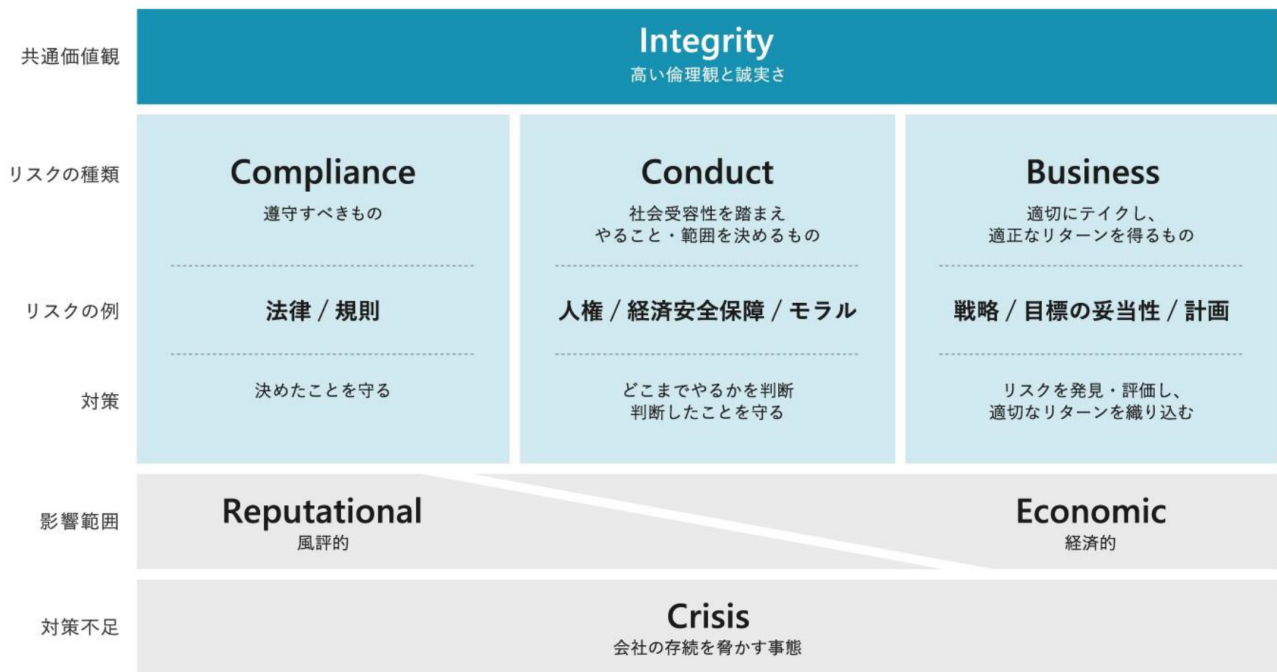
共通価値観

Integrity
高い倫理観と誠実さ

リスクの種類

Compliance
遵守すべきもの

Conduct
社会受容性を踏まえ やること・範囲を決めるもの

Business
適切にテイクし、 適正なリターンを得るもの

リスクの例

法律 / 規則

人権 / 経済安全保障 / モラル

戦略 / 目標の妥当性 / 計画

対策

決めたことを守る

どこまでやるかを判断 判断したことを守る

リスクを発見・評価し、 適切なリターンを織り込む

影響範囲

Reputational
風評的

Economic
経済的

対策不足

Crisis
会社の存続を脅かす事態